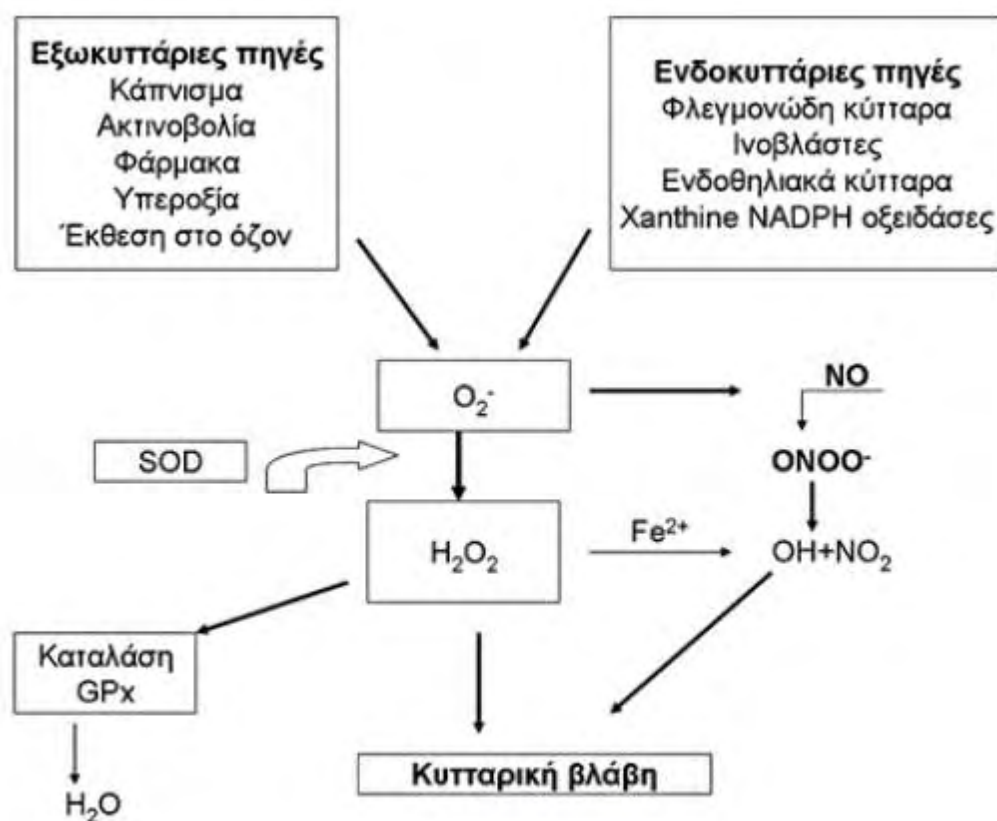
Εξωκυττάριες πηγές
Κάπνισμα
Ακτινοβολία
Φάρμακα
Υπεροξία
Έκθεση στο όζον

Ενδοκυττάριες πηγές
Φλεγμονώδη κύτταρα
Ινοβλάστες
Ενδοθηλιακά κύτταρα
Xanthine NADPH οξειδάσες

$O_2^-$

NO

SOD

$ONOO^-$

$H_2O_2$

$Fe^{2+}$

$OH+NO_2$

Καταλάση
GPx

$H_2O$

Κυτταρική βλάβη